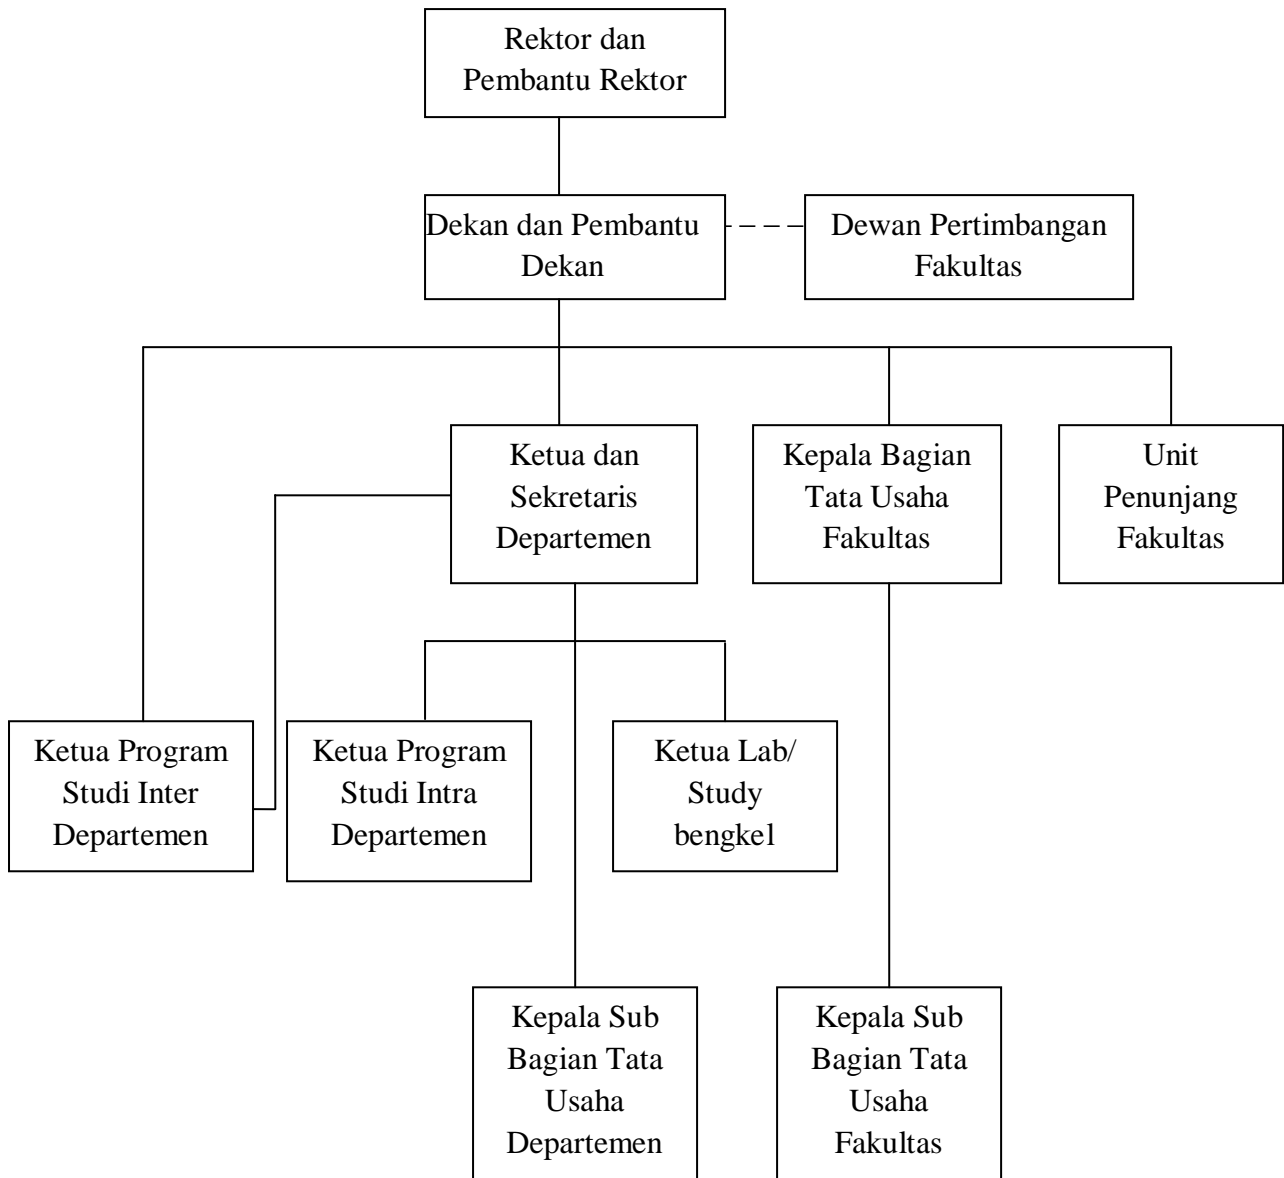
Rektor dan Pembantu Rektor

Dekan dan Pembantu Dekan

Dewan Pertimbangan Fakultas

Ketua dan Sekretaris Departemen

Kepala Bagian Tata Usaha Fakultas

Unit Penunjang Fakultas

Ketua Program Studi Inter Departemen

Ketua Program Studi Intra Departemen

Ketua Lab/ Study bengkel

Kepala Sub Bagian Tata Usaha Departemen

Kepala Sub Bagian Tata Usaha Fakultas